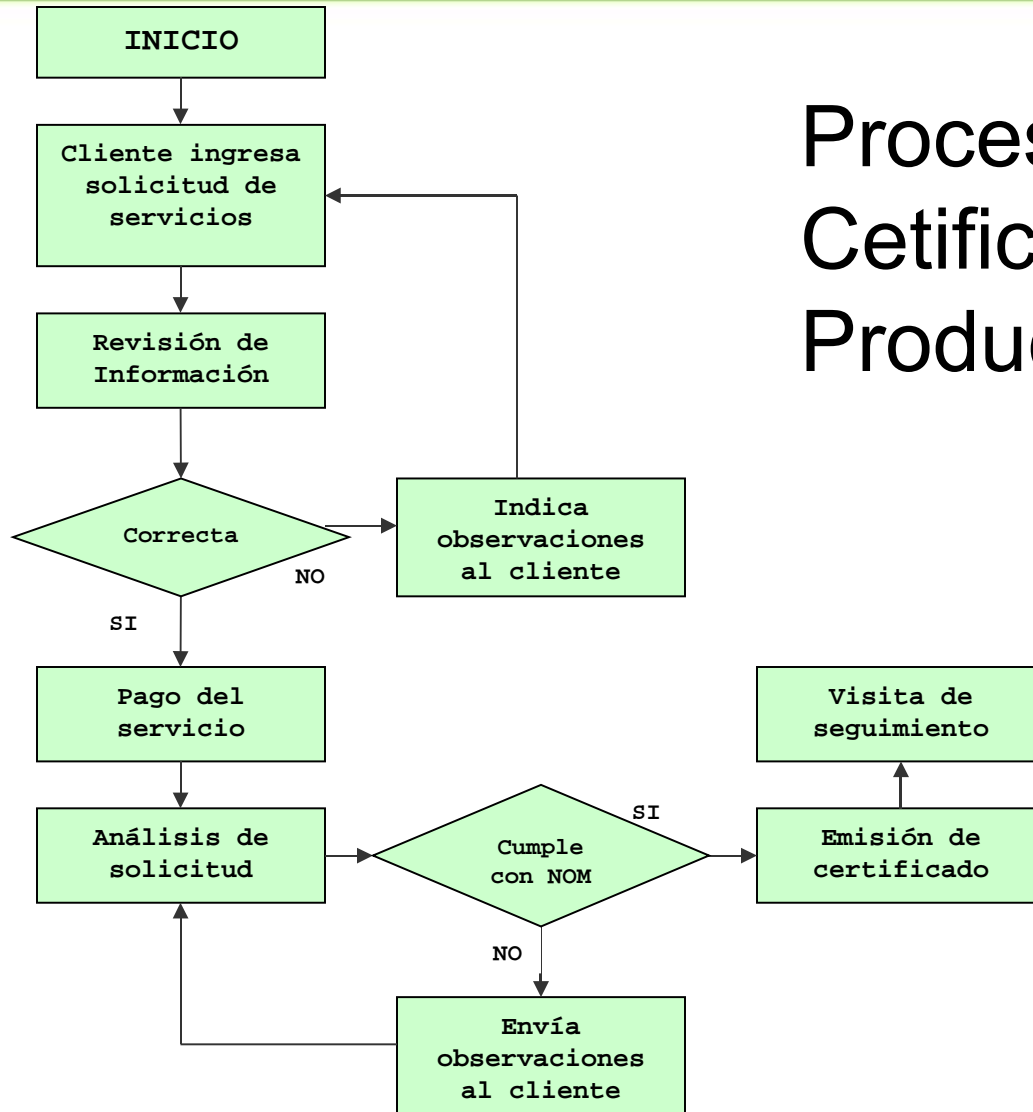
INICIO

Cliente ingresa solicitud de servicios

Revisión de Información

Correcta

NO

Indica observaciones al cliente

SI

Pago del servicio

Análisis de solicitud

Cumple con NOM

SI

Emisión de certificado

Visita de seguimiento

NO

Envía observaciones al cliente

Proces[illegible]
Cetific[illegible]
Produc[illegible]